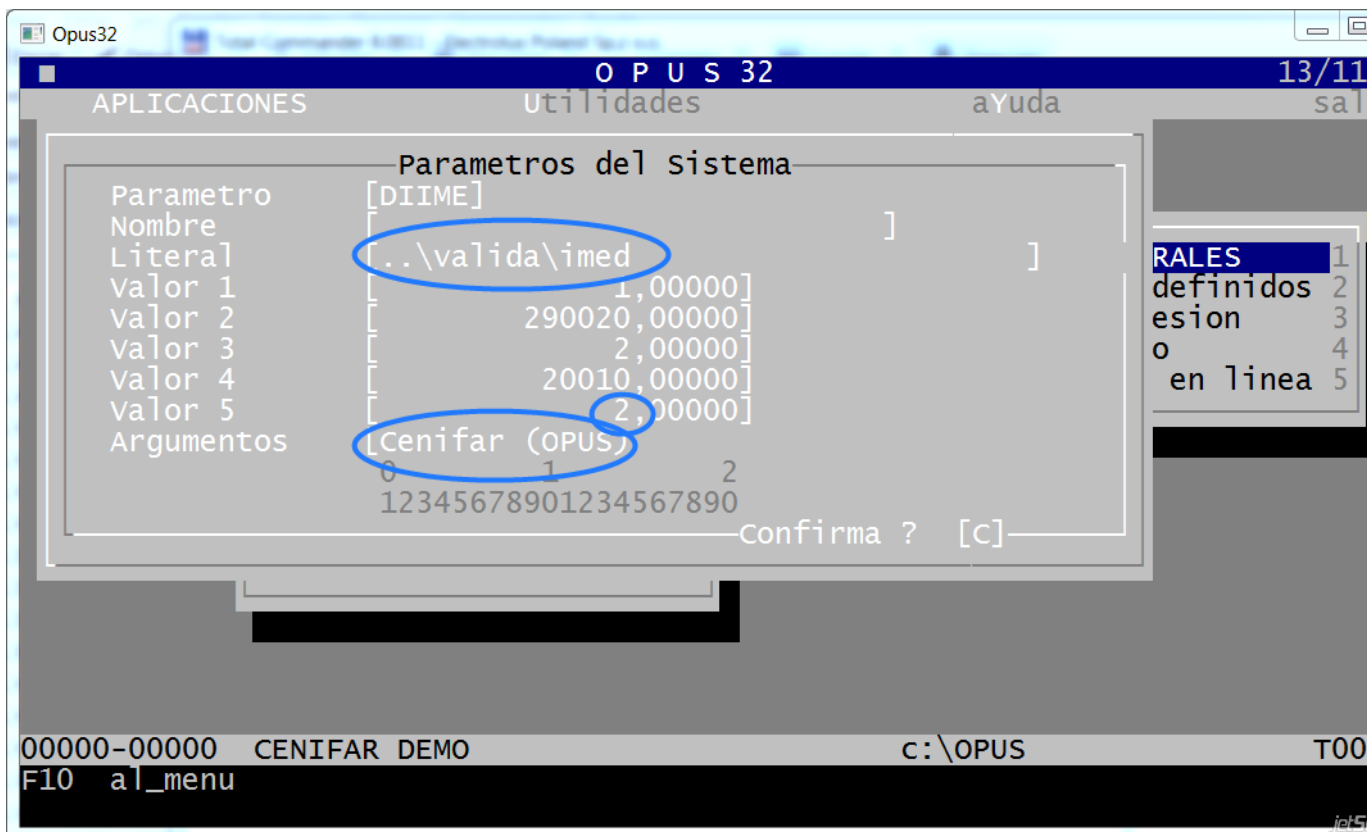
Opus32

OPUS 32 13/11

APLICACIONES Utilidades aYuda sal

Parametros del Sistema

Parametro [DIIME]
Nombre [ ]
Literal [..\valida\imed ]
Valor 1 [ 1,00000]
Valor 2 [ 290020,00000]
Valor 3 [ 2,00000]
Valor 4 [ 20010,00000]
Valor 5 [ 2,00000]
Argumentos [Cenifar (OPUS)
0 1 2
12345678901234567890
Confirma ? [C]

RALES 1
definidos 2
esion 3
o 4
en linea 5

00000-00000 CENIFAR DEMO c:\OPUS TOO

F10 al_menu